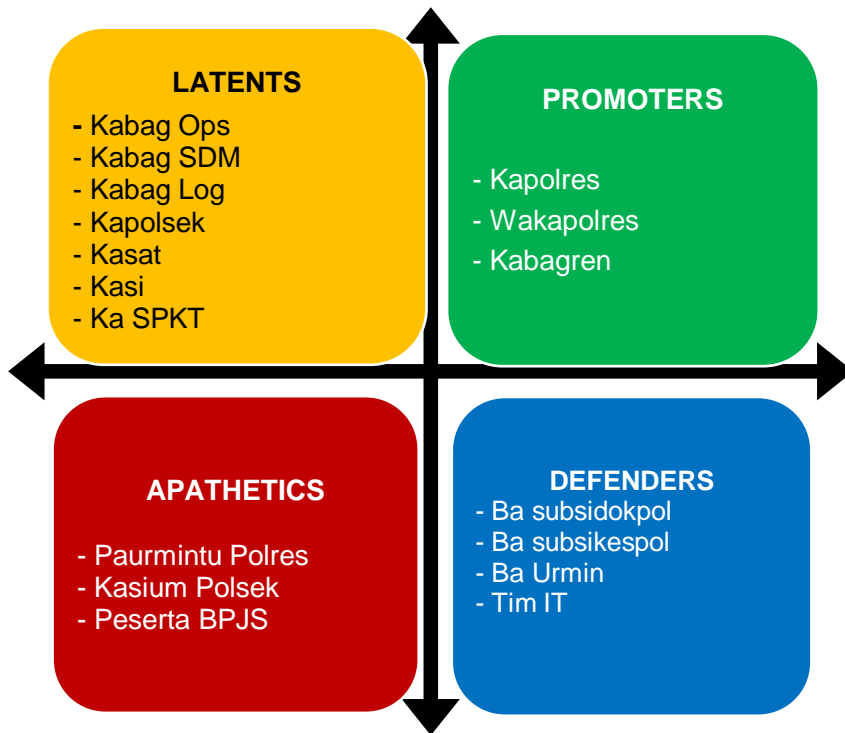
LATENTS

- Kabag Ops
- Kabag SDM
- Kabag Log
- Kapolsek
- Kasat
- Kasi
- Ka SPKT

PROMOTERS

- Kapolres
- Wakapolres
- Kabagren

APATHETICS

- Paurmintu Polres
- Kasium Polsek
- Peserta BPJS

DEFENDERS

- Ba subsidokpol
- Ba subsikespol
- Ba Urmin
- Tim IT